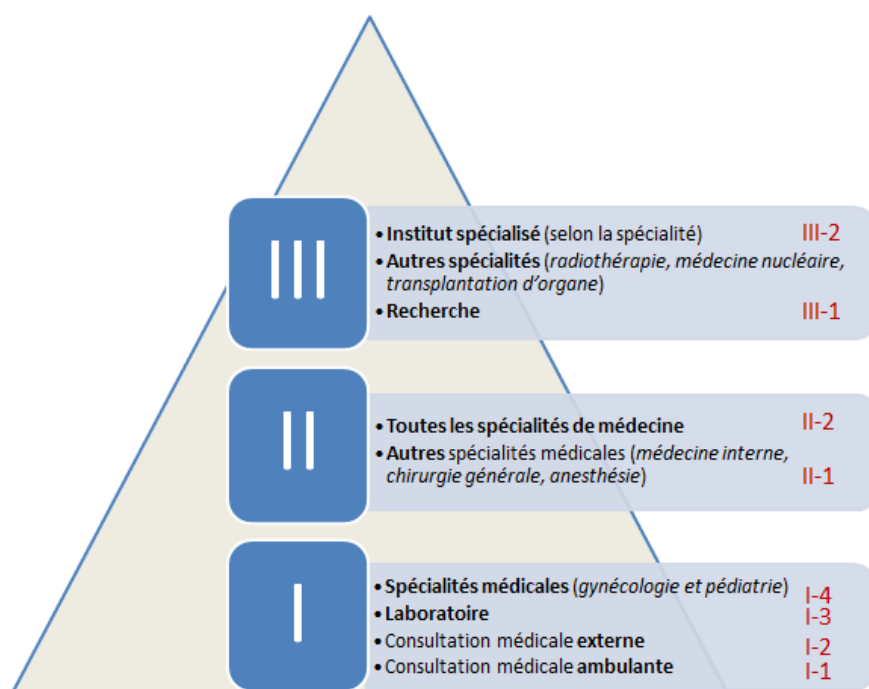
III

• **Institut spécialisé** (selon la spécialité) III-2
• **Autres spécialités** (*radiothérapie, médecine nucléaire, transplantation d'organe*)
• **Recherche** III-1

II

• **Toutes les spécialités de médecine** II-2
• **Autres** spécialités médicales (*médecine interne, chirurgie générale, anesthésie*) II-1

I

• **Spécialités médicales** (*gynécologie et pédiatrie*) I-4
• **Laboratoire** I-3
• Consultation médicale **externe** I-2
• Consultation médicale **ambulante** I-1